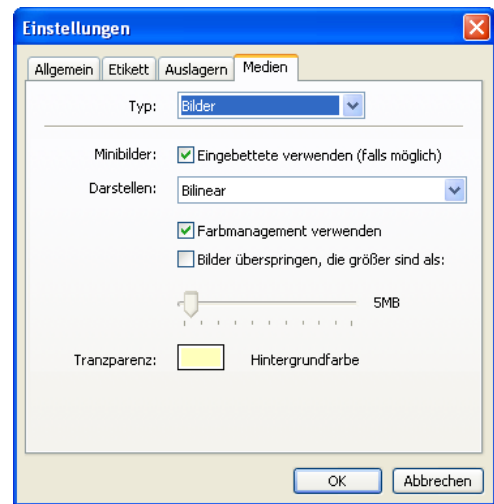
Einstellungen

Allgemein | Etikett | Auslagern | Medien

Typ: Bilder

Minibilder: Eingebettete verwenden (falls möglich)

Darstellen: Bilinear

Farbmanagement verwenden

Bilder überspringen, die größer sind als:

5MB

Tranzparenz: Hintergrundfarbe

OK | Abbrechen